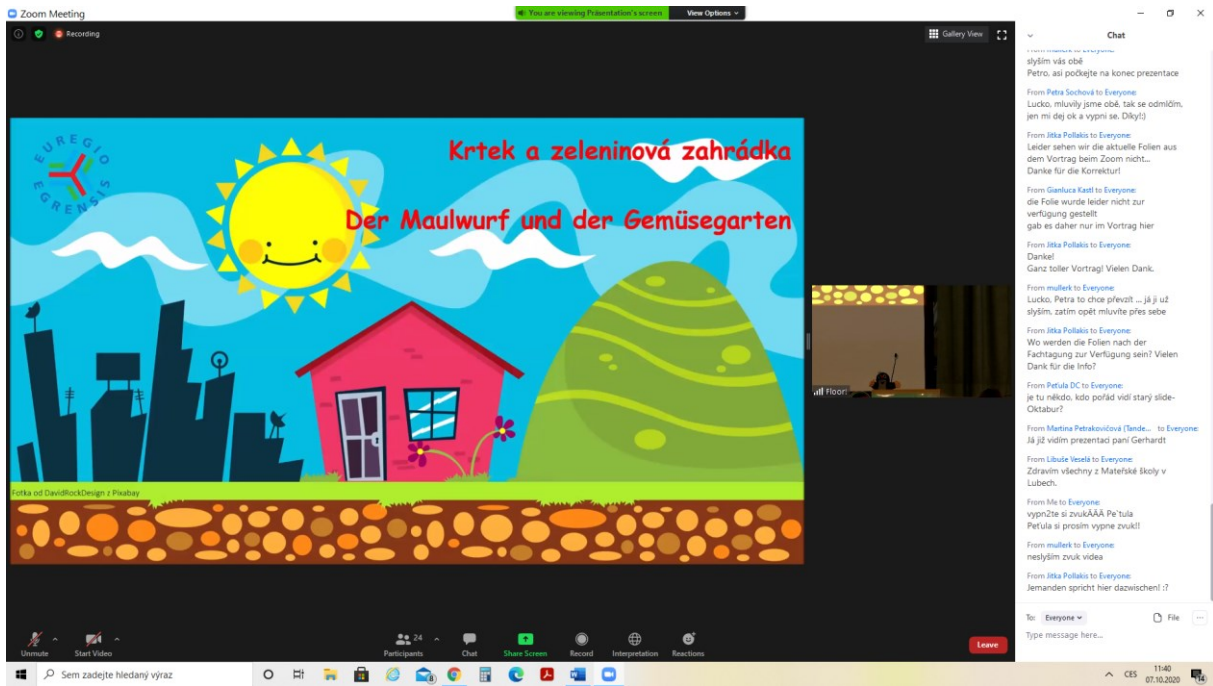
Zoom Meeting

You are viewing Presentation's screen  View Options

Recording

Gallery View

EUREGIO EGRENSIS

Krtek a zeleninová zahrádka

Der Maulwurf und der Gemüsegarten

Fotka od DavidRockDesign z Pixabay

Floor

Chat

From mullerk to Everyone:
slyšim vás obě
Petro, asi počkejte na konec prezentace

From Petra Sochová to Everyone:
Lucko, mluvily jsme obě, tak se odmlčím, jen mi dej ok a vypni se. Díky!:)

From Jitka Pollakis to Everyone:
Leider sehen wir die aktuelle Folien aus dem Vortrag beim Zoom nicht...
Danke für die Korrektur!

From Gianluca Kastl to Everyone:
die Folie wurde leider nicht zur verfügung gestellt
gab es daher nur im Vortrag hier

From Jitka Pollakis to Everyone:
Danke!
Ganz toller Vortrag! Vielen Dank.

From mullerk to Everyone:
Lucko, Petra to chce převzít ... já jí už slyšim, zatím opět mluvíte přes sebe

From Jitka Pollakis to Everyone:
Wo werden die Folien nach der Fachtagung zur Verfügung sein? Vielen Dank für die Info?

From Petula DC to Everyone:
je tu někdo, kdo pořád vidí starý slide-Oktabur?

From Martina Petrakovičová (Tande... to Everyone:
Já již vidím prezentaci paní Gerhardt

From Libuše Veselá to Everyone:
Zdravím všechny z Mateřské školy v Lubech.

From Me to Everyone:
vypn2te si zvukÄÄÄ Pe`tula
Peťula si prosím vypne zvuk!!

From mullerk to Everyone:
neslyšim zvuk videa

From Jitka Pollakis to Everyone:
Jemanden spricht hier dazwischen! :?

To: Everyone  File
Type message here...

Unmute  Start Video  Participants 24  Chat  Share Screen  Record  Interpretation  Reactions  Leave

Sem zadejte hledaný výraz  CES  11:40  07.10.2020